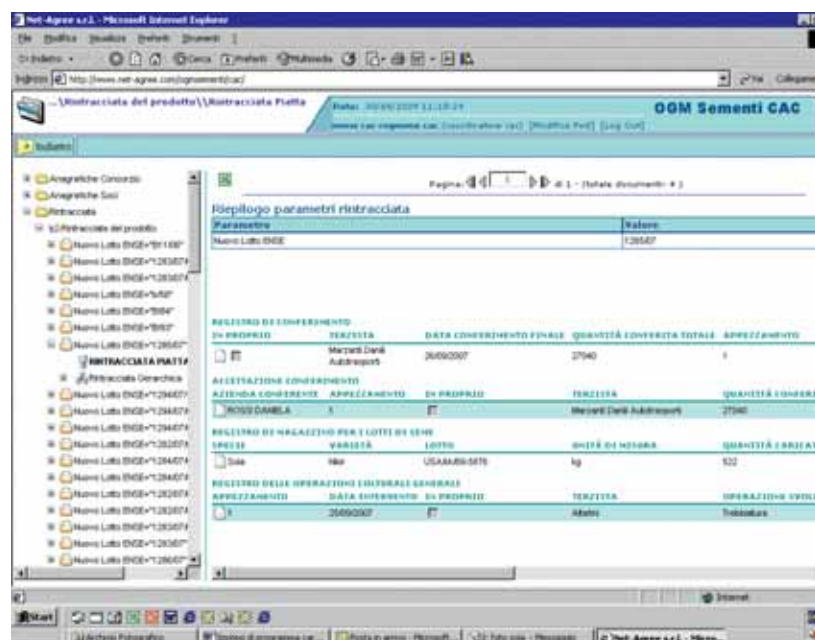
Net-Agree s.r.l. - Microsoft Internet Explorer

File Modifica Visualizza Preferiti Strumenti ?

Indietro Cerca Preferiti Multimedia

Indirizzo http://www.net-agree.com/ogmsementicac/ Vai Collegamenti

..\Rintracciata del prodotto\\Rintracciata Piatta

Data: 30/09/2009 11:18:24

OGM Sementi CAC

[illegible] Classificatore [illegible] [Modifica Pwd] [Log Out]

Indietro

Anagrafiche Consorzio
Anagrafiche Soci
Rintraccaita
Rintracciata del prodotto
Nuovo Lotto ENSE="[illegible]"
Nuovo Lotto ENSE="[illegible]"
Nuovo Lotto ENSE="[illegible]"
Nuovo Lotto ENSE="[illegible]"
Nuovo Lotto ENSE="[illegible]"
Nuovo Lotto ENSE="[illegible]"
Nuovo Lotto ENSE="128587"
RINTRACCIATA PIATTA
Rintracciata Gerarchica
Nuovo Lotto ENSE="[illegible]"
Nuovo Lotto ENSE="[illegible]"
Nuovo Lotto ENSE="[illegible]"
Nuovo Lotto ENSE="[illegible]"
Nuovo Lotto ENSE="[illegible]"
Nuovo Lotto ENSE="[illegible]"
Nuovo Lotto ENSE="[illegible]"
Nuovo Lotto ENSE="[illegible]"
Nuovo Lotto ENSE="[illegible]"
Nuovo Lotto ENSE="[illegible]"
Nuovo Lotto ENSE="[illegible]"

Pagina: 1 di 1 - (totale documenti: 4)

Riepilogo parametri rintracciata

| Parametro | Valore |
|---|---|
| Nuovo Lotto ENSE | 128587 |

REGISTRO DI CONFERIMENTO

| DI PROPRIO | TERZISTA | DATA CONFERIMENTO FINALE | QUANTITÀ CONFERITA TOTALE | APPEZZAMENTO |
|---|---|---|---|---|
| | Manzanti Danili Autotrasporti | 26/09/2007 | 27040 | 1 |

ACCETTAZIONE CONFERIMENTO

| AZIENDA CONFERENTE | APPEZZAMENTO | DI PROPRIO | TERZISTA | QUANTITÀ CONFERI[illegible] |
|---|---|---|---|---|
| ROSSI DANIELA | 1 | | Manzanti Danili Autotrasporti | 27040 |

REGISTRO DI MAGAZZINO PER I LOTTI DI SEME

| SPECIE | VARIETÀ | LOTTO | UNITÀ DI MISURA | QUANTITÀ CARICA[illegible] |
|---|---|---|---|---|
| Soia | Nikir | USA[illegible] | kg | 522 |

REGISTRO DELLE OPERAZIONI COLTURALI GENERALI

| APPEZZAMENTO | DATA INTERVENTO | DI PROPRIO | TERZISTA | OPERAZIONE SVOL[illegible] |
|---|---|---|---|---|
| 1 | 25/09/2007 | | Altatini | Trebbiatura |

Internet

Start

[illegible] Fotografiche | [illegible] | Posta in arrivo - Microsoft... | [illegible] | Net-Agree s.r.l. - Micro...